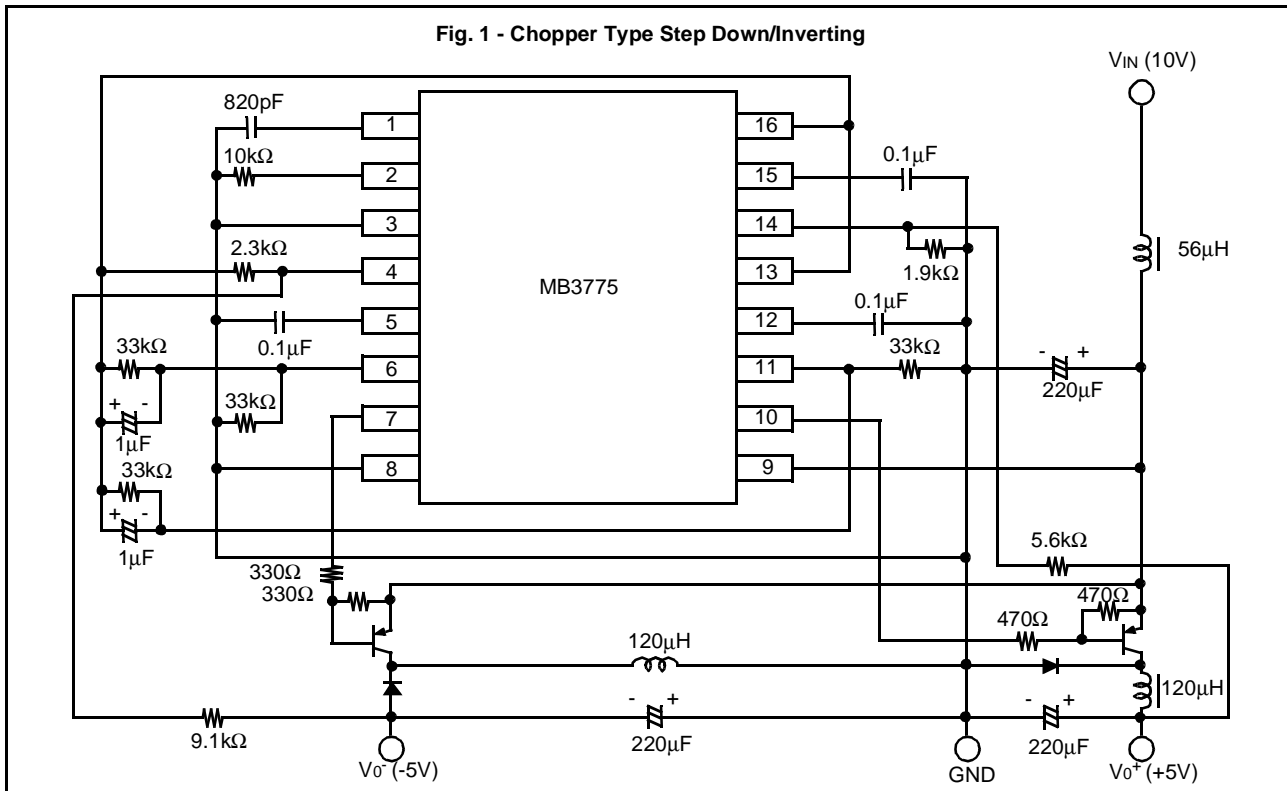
Fig. 1 - Chopper Type Step Down/Inverting

$V_{IN}$ (10V)

820pF
10kΩ
2.3kΩ
33kΩ
0.1μF
33kΩ
1μF
33kΩ
1μF
330Ω
330Ω
9.1kΩ
$V_O^-$ (-5V)

1
2
3
4
5
6
7
8

MB3775

16
15
14
13
12
11
10
9

0.1μF
1.9kΩ
0.1μF
33kΩ
56μH
220μF
5.6kΩ
470Ω
470Ω
120μH
120μH
220μF
220μF
GND
$V_O^+$ (+5V)